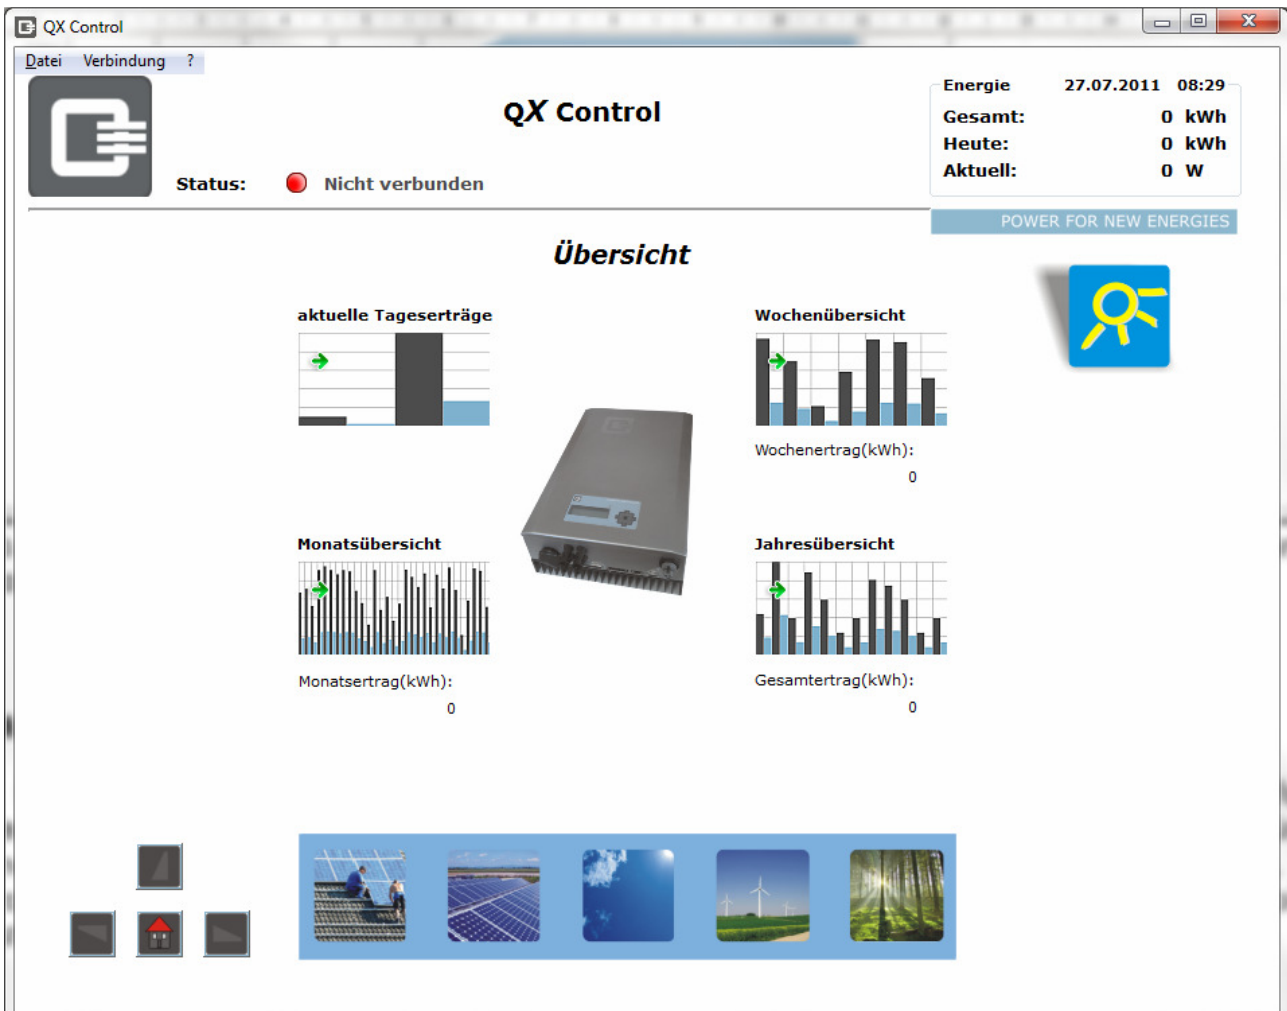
QX Control

Datei Verbindung ?

QX Control

Status: Nicht verbunden

Energie 27.07.2011 08:29
Gesamt: 0 kWh
Heute: 0 kWh
Aktuell: 0 W

POWER FOR NEW ENERGIES

Übersicht

aktuelle Tageserträge

Wochenübersicht

Wochenertrag(kWh):
0

Monatsübersicht

Monatsertrag(kWh):
0

Jahresübersicht

Gesamtertrag(kWh):
0